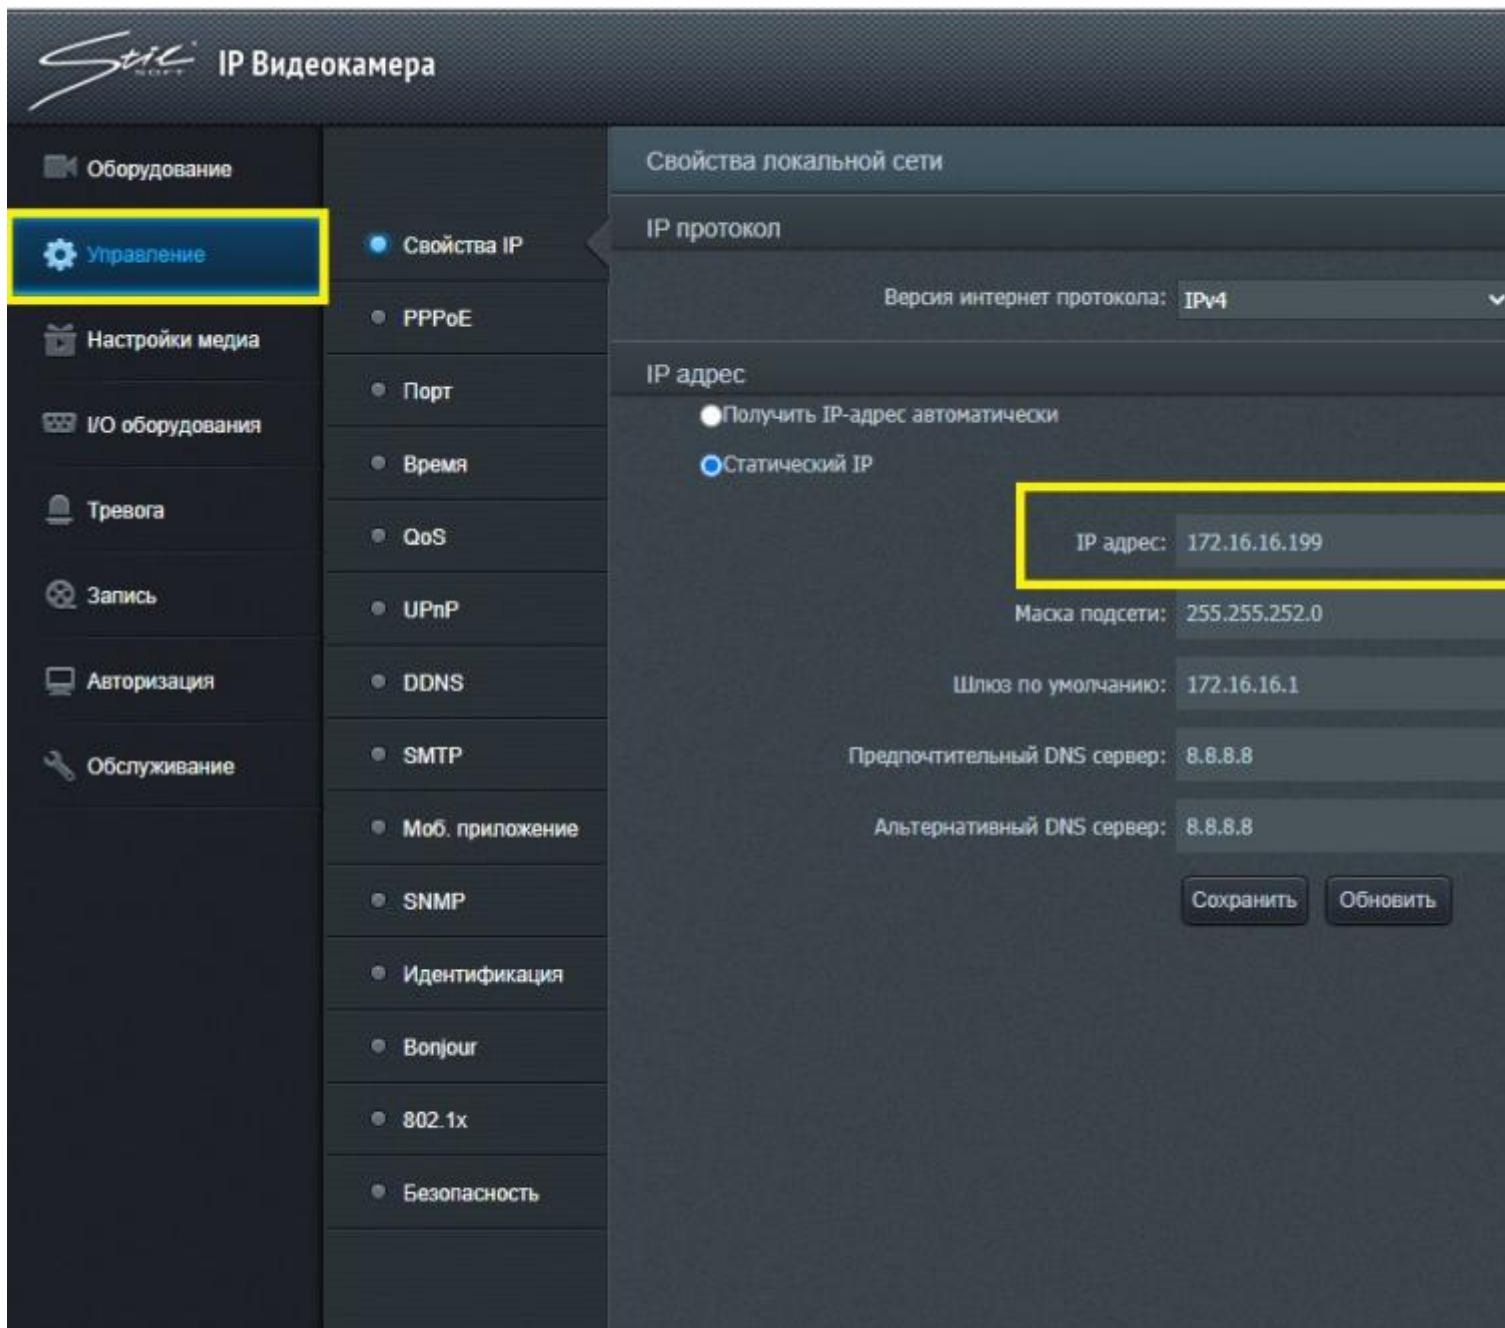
Stic SOFT IP Видеокамера

Оборудование
Управление
Настройки медиа
I/O оборудования
Тревога
Запись
Авторизация
Обслуживание

Свойства IP
PPPoE
Порт
Время
QoS
UPnP
DDNS
SMTP
Моб. приложение
SNMP
Идентификация
Bonjour
802.1x
Безопасность

Свойства локальной сети

IP протокол

Версия интернет протокола: IPv4

IP адрес

Получить IP-адрес автоматически

Статический IP

IP адрес: 172.16.16.199

Маска подсети: 255.255.252.0

Шлюз по умолчанию: 172.16.16.1

Предпочтительный DNS сервер: 8.8.8.8

Альтернативный DNS сервер: 8.8.8.8

Сохранить Обновить